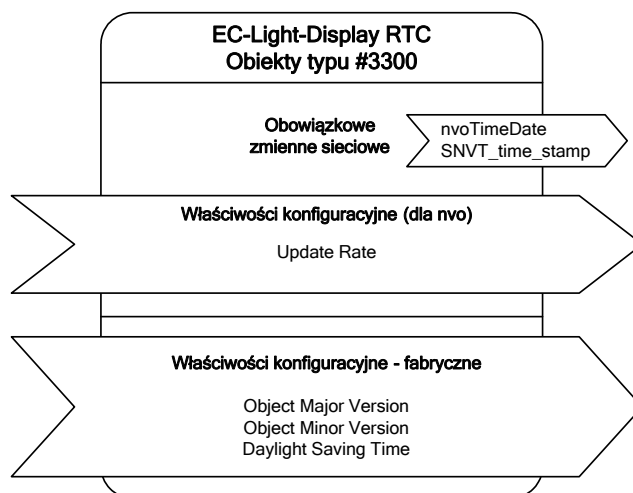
EC-Light-Display RTC
Obiekty typu #3300

Obowiązkowe zmienne sieciowe

nvoTimeDate
SNVT_time_stamp

Właściwości konfiguracyjne (dla nvo)

Update Rate

Właściwości konfiguracyjne - fabryczne

Object Major Version
Object Minor Version
Daylight Saving Time